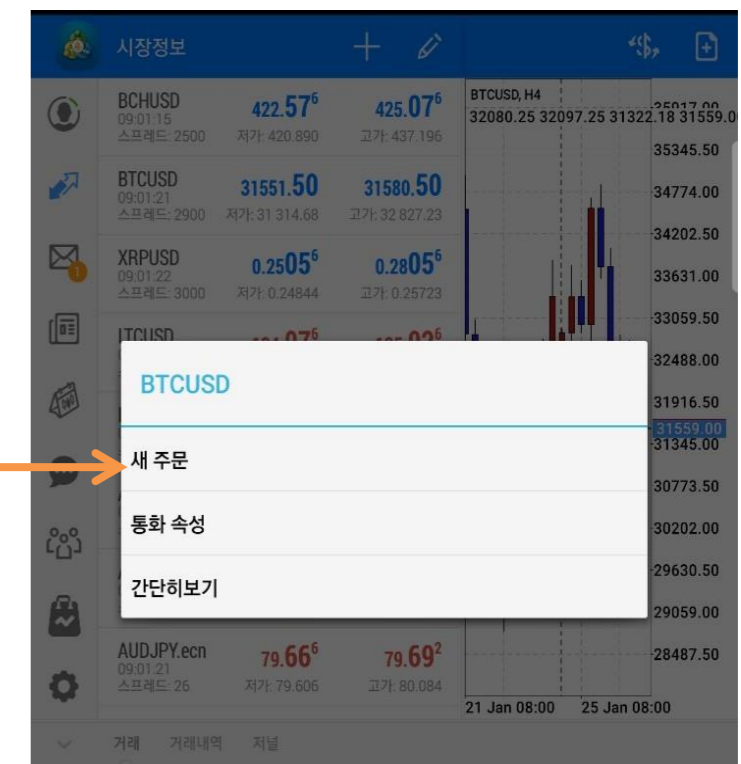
시장정보

BCHUSD
09:01:15
스프레드: 2500
$422.57^6$
저가: 420.890
$425.07^6$
고가: 437.196

BTCUSD
09:01:21
스프레드: 2900
31551.50
저가: 31 314.68
31580.50
고가: 32 827.23

XRPUSD
09:01:22
스프레드: 3000
$0.2505^6$
저가: 0.24844
$0.2805^6$
고가: 0.25723

LTCUSD

AUDJPY.ecn
09:01:21
스프레드: 26
$79.66^6$
저가: 79.606
$79.69^2$
고가: 80.084

BTCUSD, H4
32080.25 32097.25 31322.18 31559.0

35917.00
35345.50
34774.00
34202.50
33631.00
33059.50
32488.00
31916.50
31559.00
31345.00
30773.50
30202.00
29630.50
29059.00
28487.50

21 Jan 08:00
25 Jan 08:00

BTCUSD

새 주문

통화 속성

간단히보기

거래
거래내역
저널